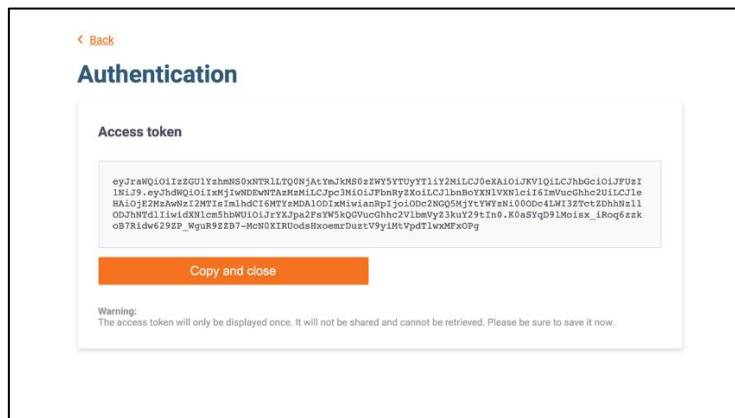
< Back

Authentication

Access token

eyJraWQiOiIzZGU1YzhmNS0xNTRlLTQ0NjAtYmJkMS0zZWY5YTUyYTliY2MiLCJ0eXAiOiJKV1QiLCJhbGciOiJFUzI1NiJ9.eyJhdWQiOiIxMjIwNDEwNTAzMzMiLCJpc3MiOiJFbnRyZXoiLCJlbnBoYXNlVXNlciI6ImVucGhhc2UiLCJleHAiOjE2MzAwNzI2MTIsImlhdCI6MTYzMDA1ODIxMiwianRpIjoiODc2NGQ5MjYtYWYzNi00ODc4LWI3ZTctZDhhNzllODJhNTdlIiwidXNlcm5hbWUiOiJrYXJpa2FsYW5kQGVucGhhc2VlbmVyZ3kuY29tIn0.K0aSYqD9lMoisx_iRoq6zzkoB7Ridw629ZP_WguR9ZZB7-McN0XIRUodsHxoemrDuztV9yiMtVpdTlwxMFxOPg

Copy and close

Warning:
The access token will only be displayed once. It will not be shared and cannot be retrieved. Please be sure to save it now.